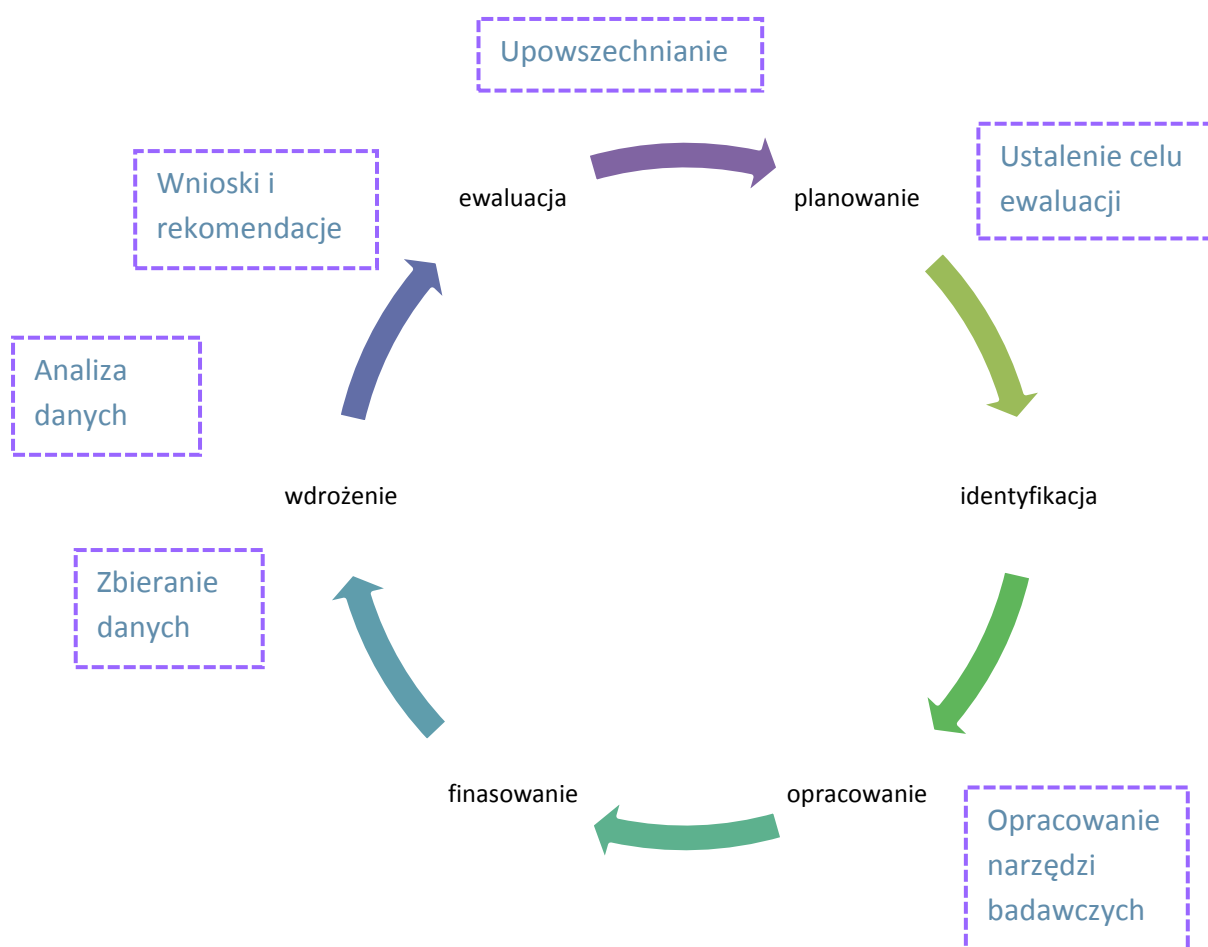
Upowszechnianie

Wnioski i rekomendacje

ewaluacja

planowanie

Ustalenie celu ewaluacji

Analiza danych

wdrożenie

identyfikacja

Zbieranie danych

finasowanie

opracowanie

Opracowanie narzędzi badawczych